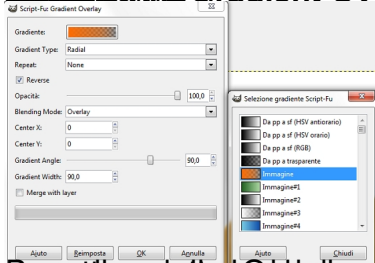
Script-Fu: Gradient Overlay

Gradiente:

Gradient Type: Radial

Repeat: None

Reverse

Opacità: 100,0

Blending Mode: Overlay

Center X: 0

Center Y: 0

Gradient Angle: 90,0

Gradient Width: 90,0

Merge with layer

Aiuto
Reimposta
OK
Annulla

Selezione gradiente Script-Fu

Da pp a sf (HSV antiorario)
Da pp a sf (HSV orario)
Da pp a sf (RGB)
Da pp a trasparente
Immagine
Immagine#1
Immagine#2
Immagine#3
Immagine#4

Aiuto
Chiudi